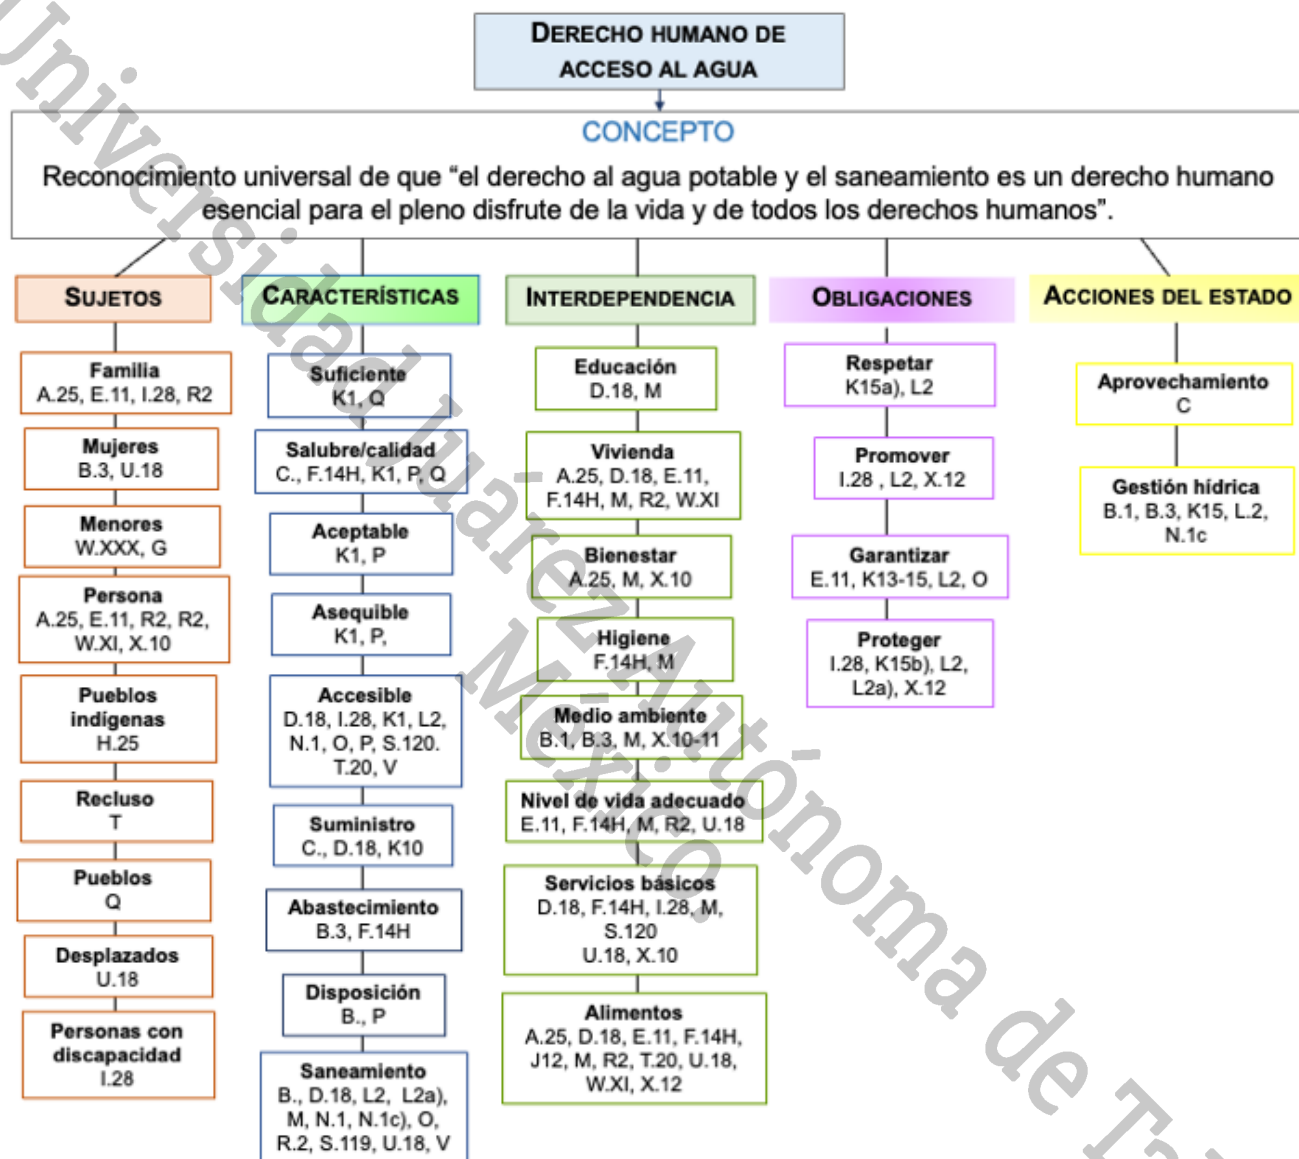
Universidad Juárez Autónoma de Ta

DERECHO HUMANO DE ACCESO AL AGUA

CONCEPTO

Reconocimiento universal de que "el derecho al agua potable y el saneamiento es un derecho humano esencial para el pleno disfrute de la vida y de todos los derechos humanos".

SUJETOS

Familia
A.25, E.11, I.28, R2

Mujeres
B.3, U.18

Menores
W.XXX, G

Persona
A.25, E.11, R2, R2, W.XI, X.10

Pueblos indígenas
H.25

Recluso
T

Pueblos
Q

Desplazados
U.18

Personas con discapacidad
I.28

CARACTERÍSTICAS

Suficiente
K1, Q

Salubre/calidad
C., F.14H, K1, P, Q

Aceptable
K1, P

Asequible
K1, P,

Accesible
D.18, I.28, K1, L2, N.1, O, P, S.120. T.20, V

Suministro
C., D.18, K10

Abastecimiento
B.3, F.14H

Disposición
B., P

Saneamiento
B., D.18, L2, L2a), M, N.1, N.1c), O, R.2, S.119, U.18, V

INTERDEPENDENCIA

Educación
D.18, M

Vivienda
A.25, D.18, E.11, F.14H, M, R2, W.XI

Bienestar
A.25, M, X.10

Higiene
F.14H, M

Medio ambiente
B.1, B.3, M, X.10-11

Nivel de vida adecuado
E.11, F.14H, M, R2, U.18

Servicios básicos
D.18, F.14H, I.28, M, S.120
U.18, X.10

Alimentos
A.25, D.18, E.11, F.14H, J12, M, R2, T.20, U.18, W.XI, X.12

OBLIGACIONES

Respetar
K15a), L2

Promover
I.28 , L2, X.12

Garantizar
E.11, K13-15, L2, O

Proteger
I.28, K15b), L2, L2a), X.12

ACCIONES DEL ESTADO

Aprovechamiento
C

Gestión hídrica
B.1, B.3, K15, L.2, N.1c